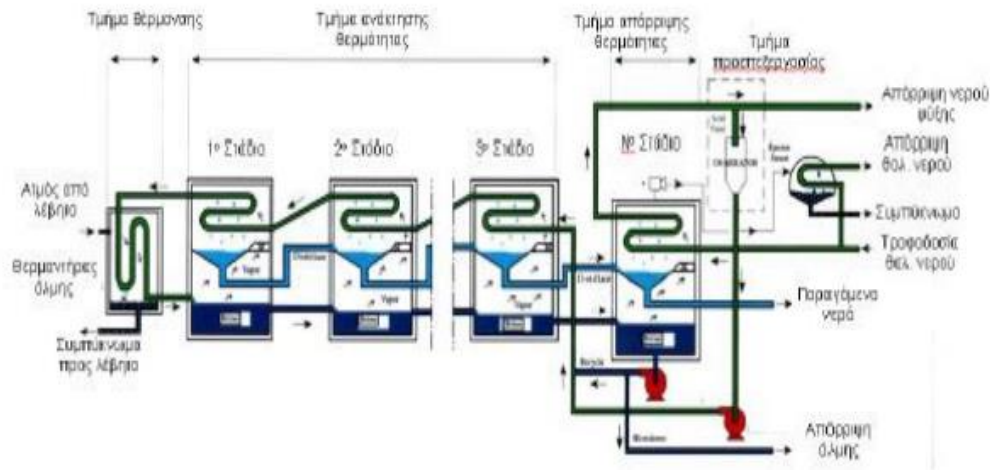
Τμήμα θέρμανσης

Τμήμα ανάκτησης θερμότητας

Τμήμα απόρριψης θερμότητας

Τμήμα προεπεξεργασίας

1ο Στάδιο

2ο Στάδιο

3ο Στάδιο

Νο Στάδιο

Ατμός από λέβητα

Θερμαντήρες άλμης

Συμπύκνωμα προς λέβητα

Απόρριψη νερού ψύξης

Απόρριψη θαλ. νερού

Συμπύκνωμα

Τροφοδοσία θαλ. νερού

Παραγόμενο νερό

Απόρριψη άλμης

Recycle

Blowdown

DEAERATOR

Vapor

Distillate